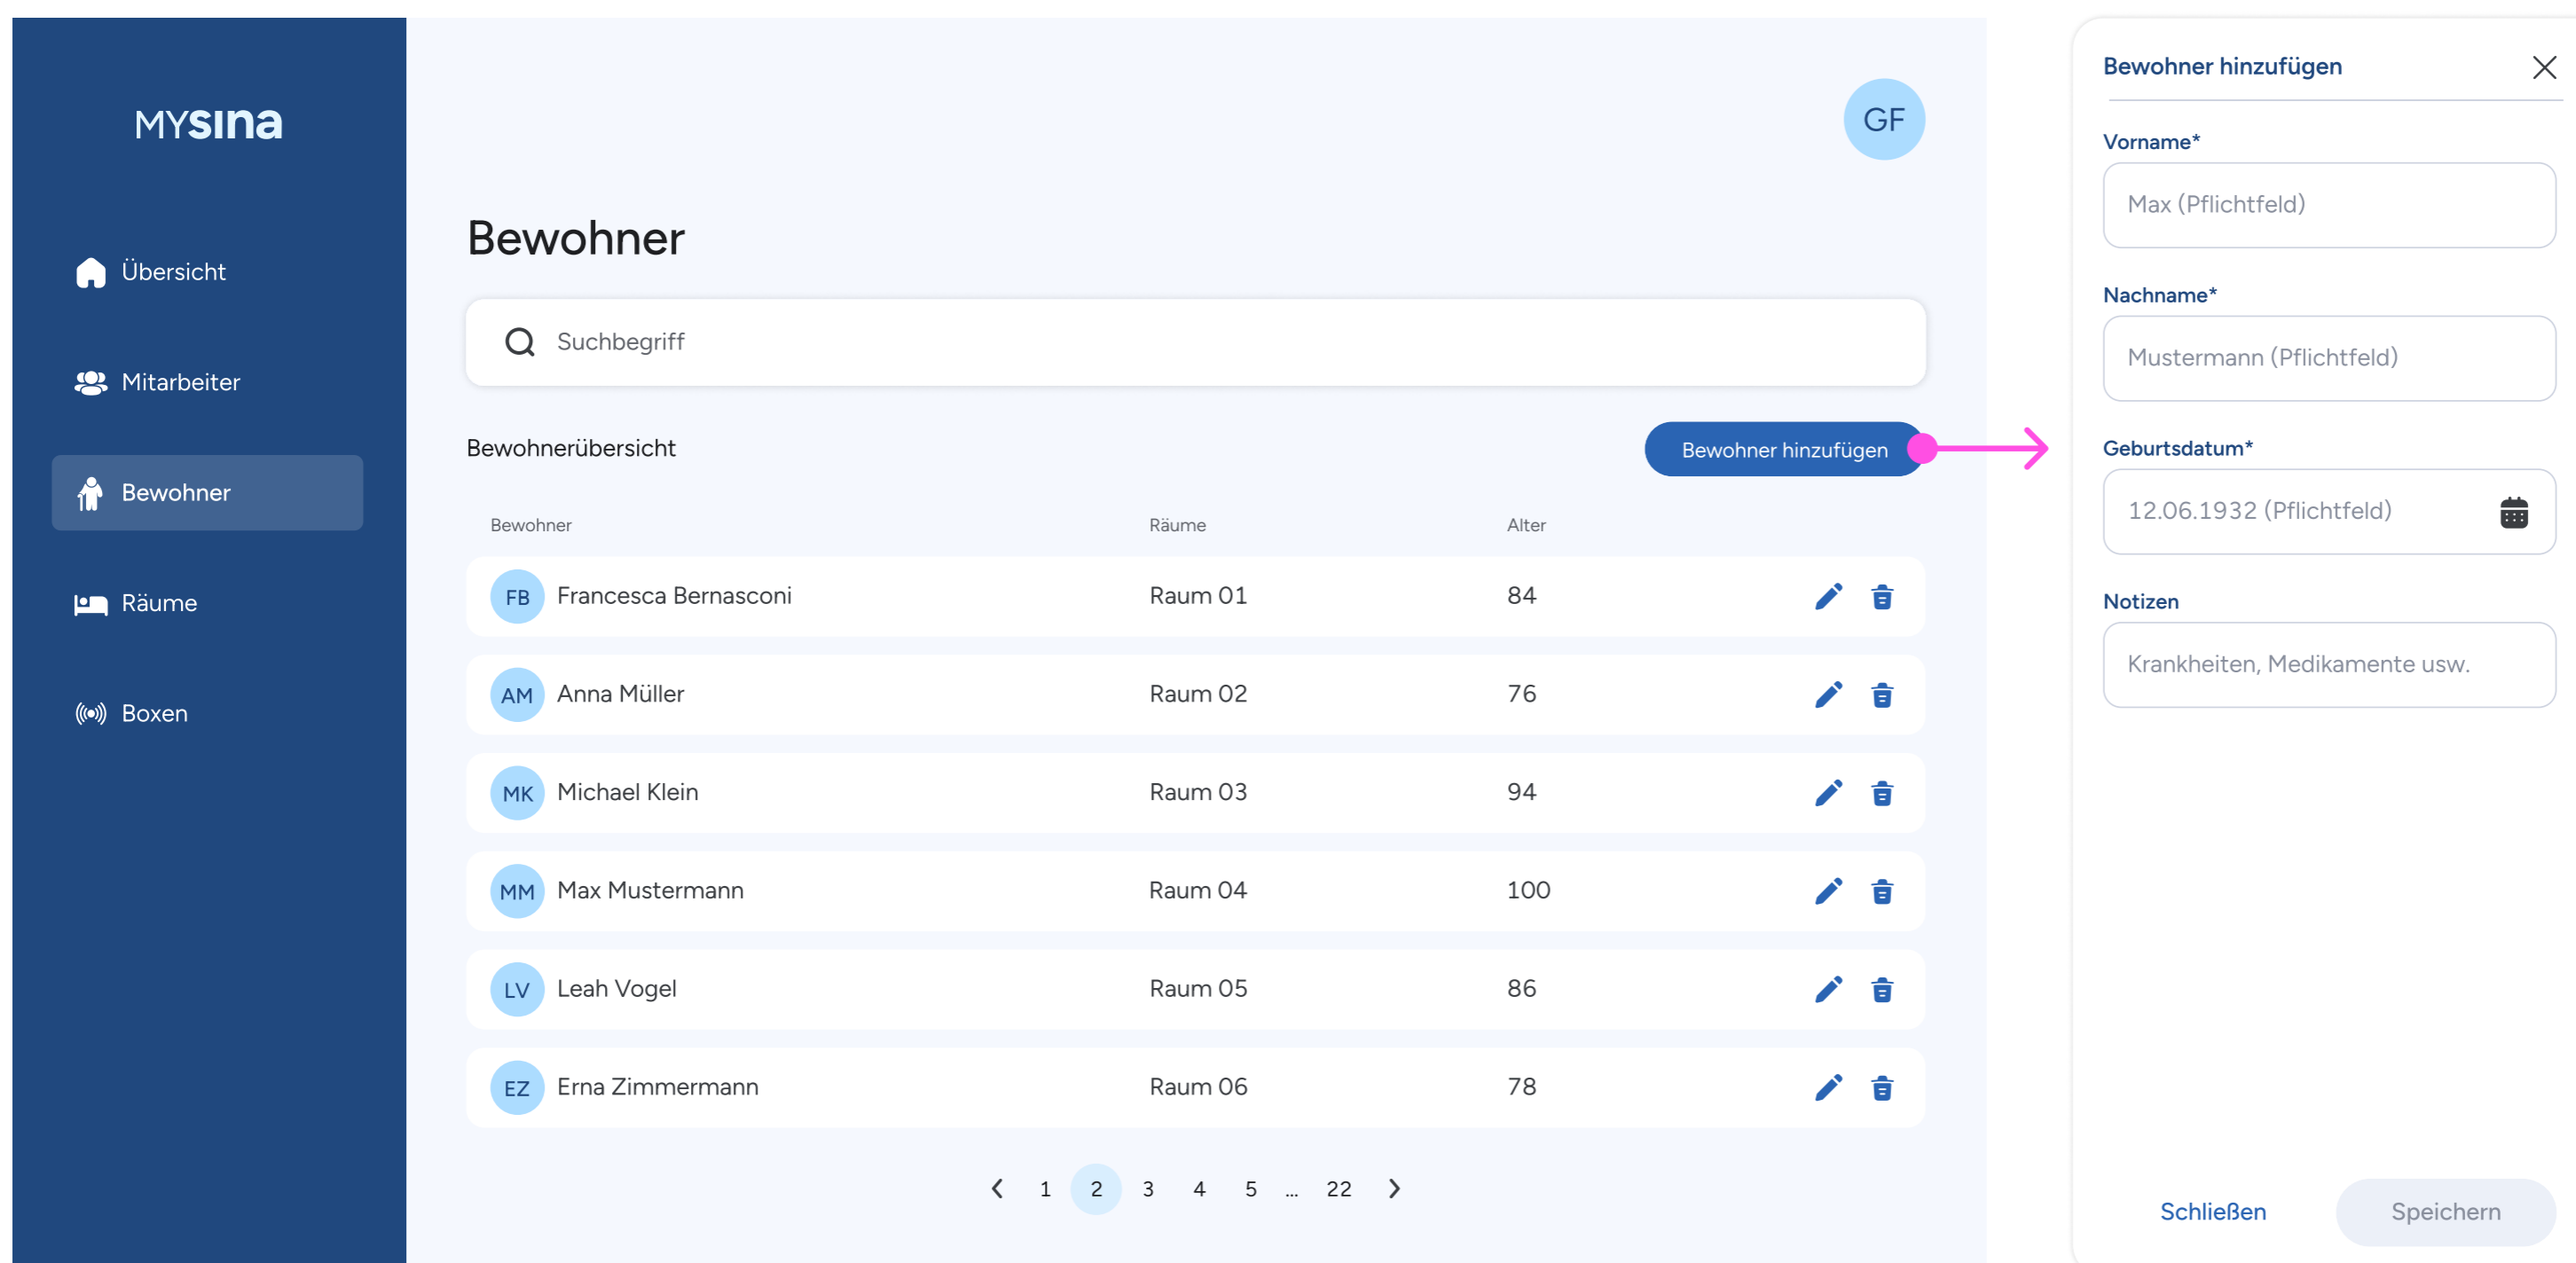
MYSINA

Übersicht

Mitarbeiter

Bewohner

Räume

Boxen

GF

Bewohner

Suchbegriff

Bewohnerübersicht

Bewohner hinzufügen

| Bewohner | Räume | Alter |
|---|---|---|
| FB Francesca Bernasconi | Raum 01 | 84 |
| AM Anna Müller | Raum 02 | 76 |
| MK Michael Klein | Raum 03 | 94 |
| MM Max Mustermann | Raum 04 | 100 |
| LV Leah Vogel | Raum 05 | 86 |
| EZ Erna Zimmermann | Raum 06 | 78 |

1 2 3 4 5 ... 22

Bewohner hinzufügen

Vorname*

Max (Pflichtfeld)

Nachname*

Mustermann (Pflichtfeld)

Geburtsdatum*

12.06.1932 (Pflichtfeld)

Notizen

Krankheiten, Medikamente usw.

Schließen

Speichern